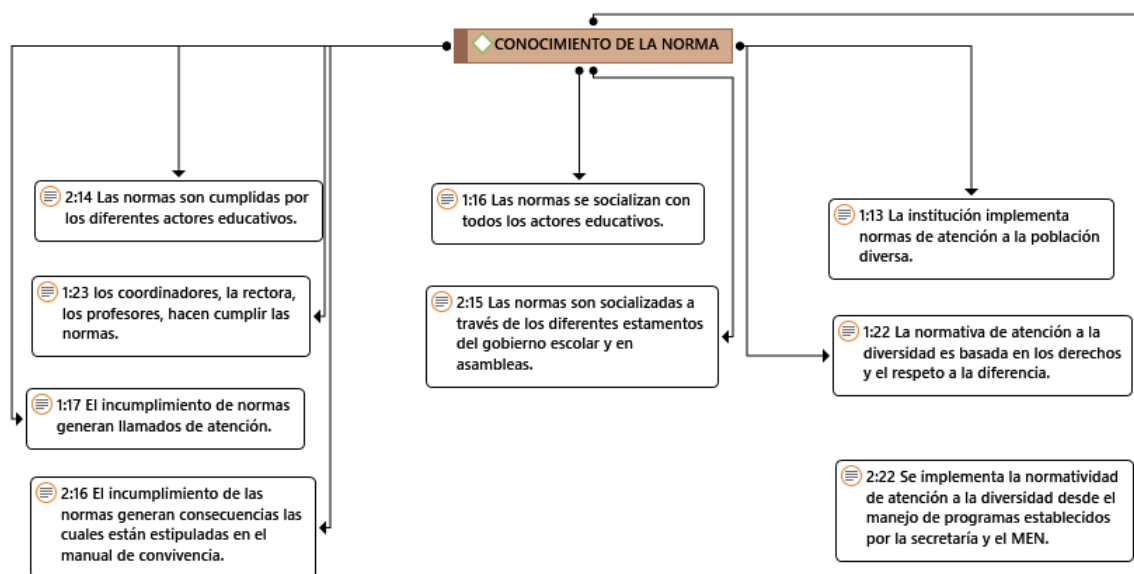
CONOCIMIENTO DE LA NORMA

2:14 Las normas son cumplidas por los diferentes actores educativos.

1:23 los coordinadores, la rectora, los profesores, hacen cumplir las normas.

1:17 El incumplimiento de normas generan llamados de atención.

2:16 El incumplimiento de las normas generan consecuencias las cuales están estipuladas en el manual de convivencia.

1:16 Las normas se socializan con todos los actores educativos.

2:15 Las normas son socializadas a través de los diferentes estamentos del gobierno escolar y en asambleas.

1:13 La institución implementa normas de atención a la población diversa.

1:22 La normativa de atención a la diversidad es basada en los derechos y el respeto a la diferencia.

2:22 Se implementa la normatividad de atención a la diversidad desde el manejo de programas establecidos por la secretaría y el MEN.